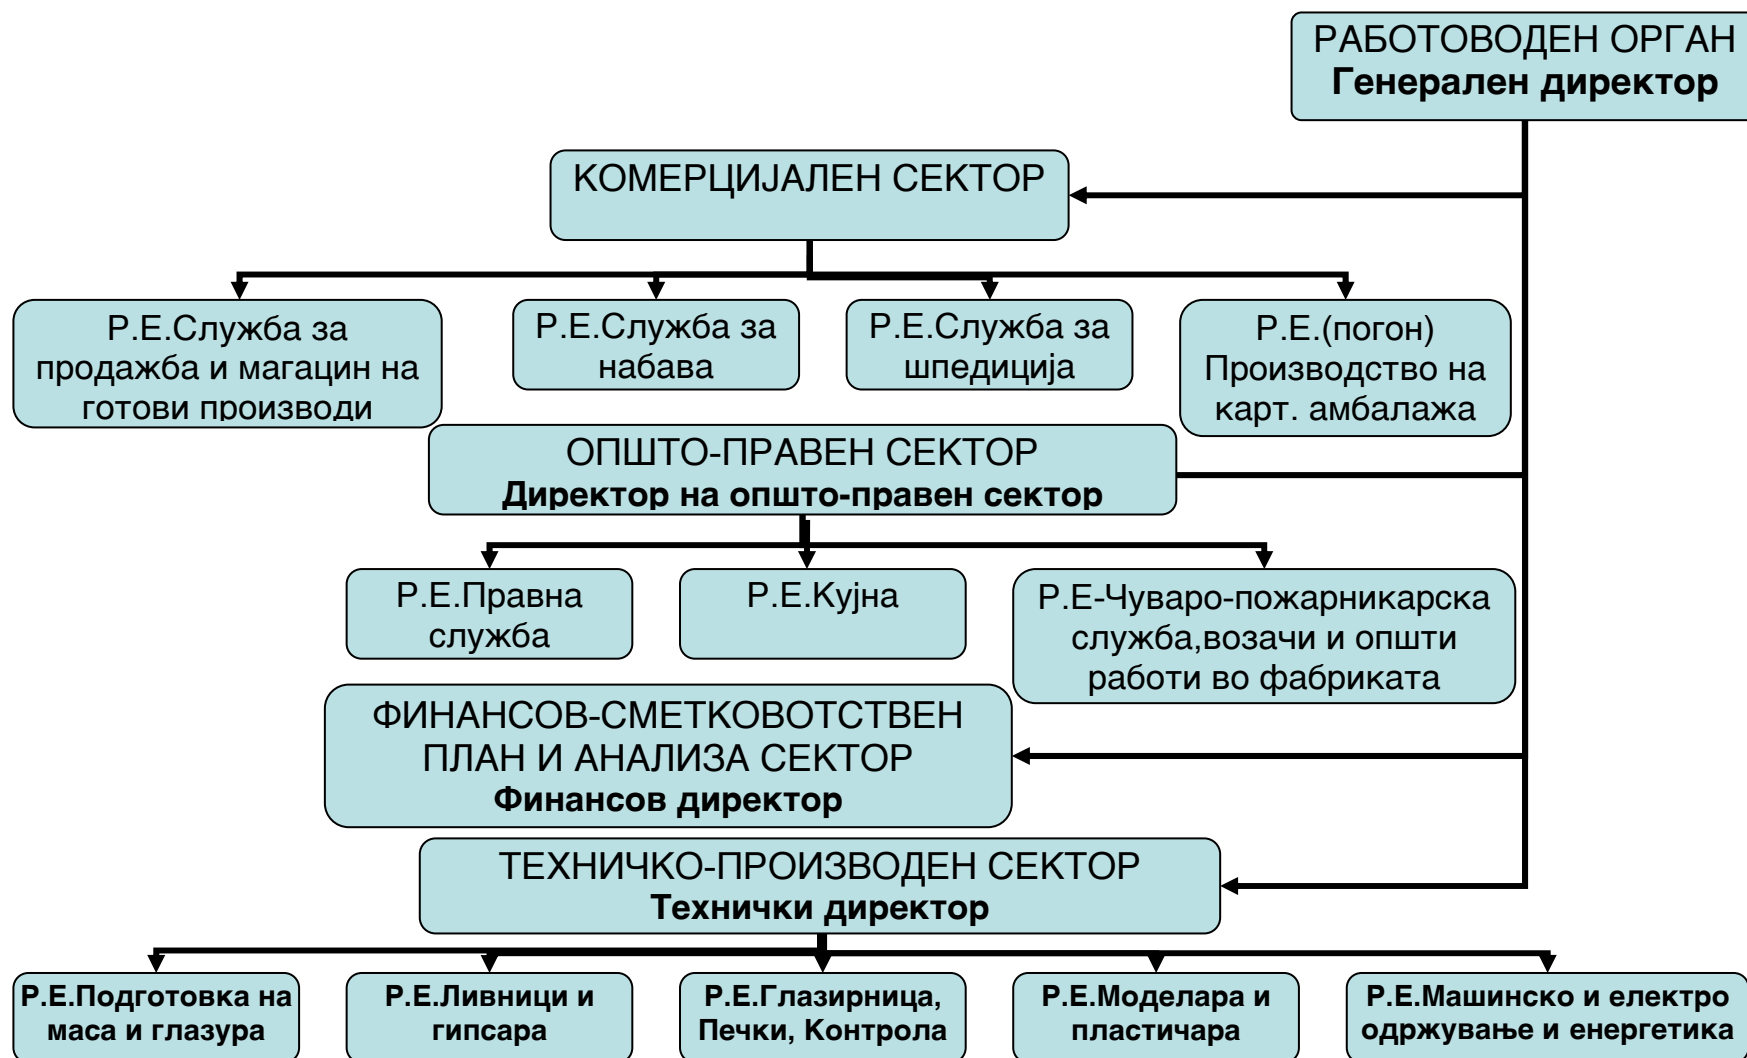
РАБОТОВОДЕН ОРГАН
**Генерален директор**

КОМЕРЦИЈАЛЕН СЕКТОР

Р.Е.Служба за продажба и магацин на готови производи

Р.Е.Служба за набава

Р.Е.Служба за шпедиција

Р.Е.(погон) Производство на карт. амбалажа

ОПШТО-ПРАВЕН СЕКТОР
**Директор на општо-правен сектор**

Р.Е.Правна служба

Р.Е.Кујна

Р.Е-Чуваро-пожарникарска служба,возачи и општи работи во фабриката

ФИНАНСОВ-СМЕТКОВОТСТВЕН ПЛАН И АНАЛИЗА СЕКТОР
**Финансов директор**

ТЕХНИЧКО-ПРОИЗВОДЕН СЕКТОР
**Технички директор**

**Р.Е.Подготовка на маса и глазура**

**Р.Е.Ливници и гипсара**

**Р.Е.Глазирница, Печки, Контрола**

**Р.Е.Моделара и пластичара**

**Р.Е.Машинско и електро одржување и енергетика**